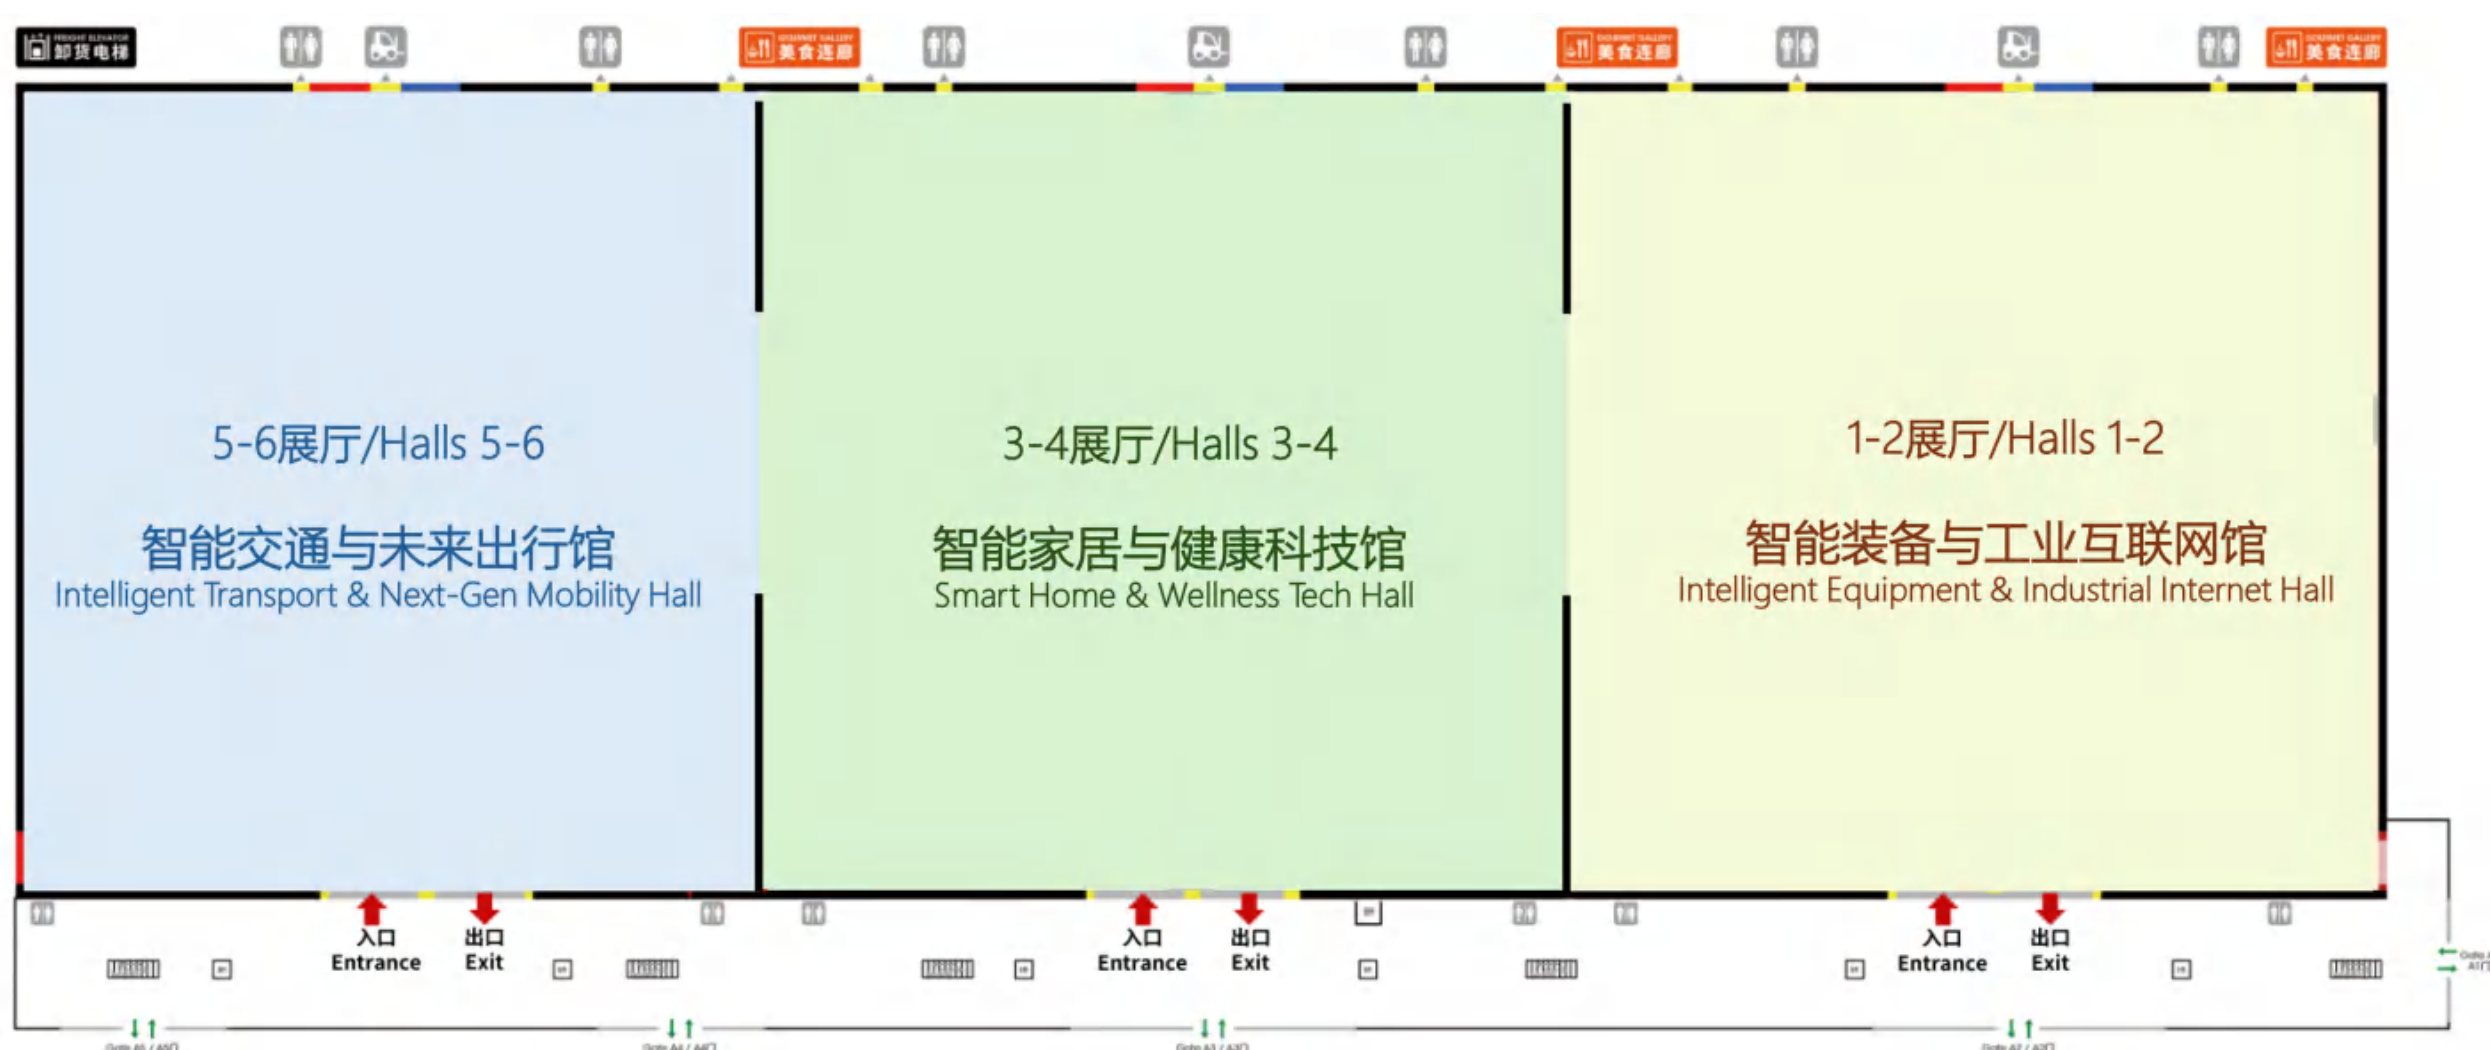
FREIGHT ELEVATOR 卸货电梯

GOURMET GALLERY 美食连廊

GOURMET GALLERY 美食连廊

GOURMET GALLERY 美食连廊

5-6展厅/Halls 5-6

智能交通与未来出行馆
Intelligent Transport & Next-Gen Mobility Hall

3-4展厅/Halls 3-4

智能家居与健康科技馆
Smart Home & Wellness Tech Hall

1-2展厅/Halls 1-2

智能装备与工业互联网馆
Intelligent Equipment & Industrial Internet Hall

入口 Entrance
出口 Exit

入口 Entrance
出口 Exit

入口 Entrance
出口 Exit

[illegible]

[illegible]

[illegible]

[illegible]

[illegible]